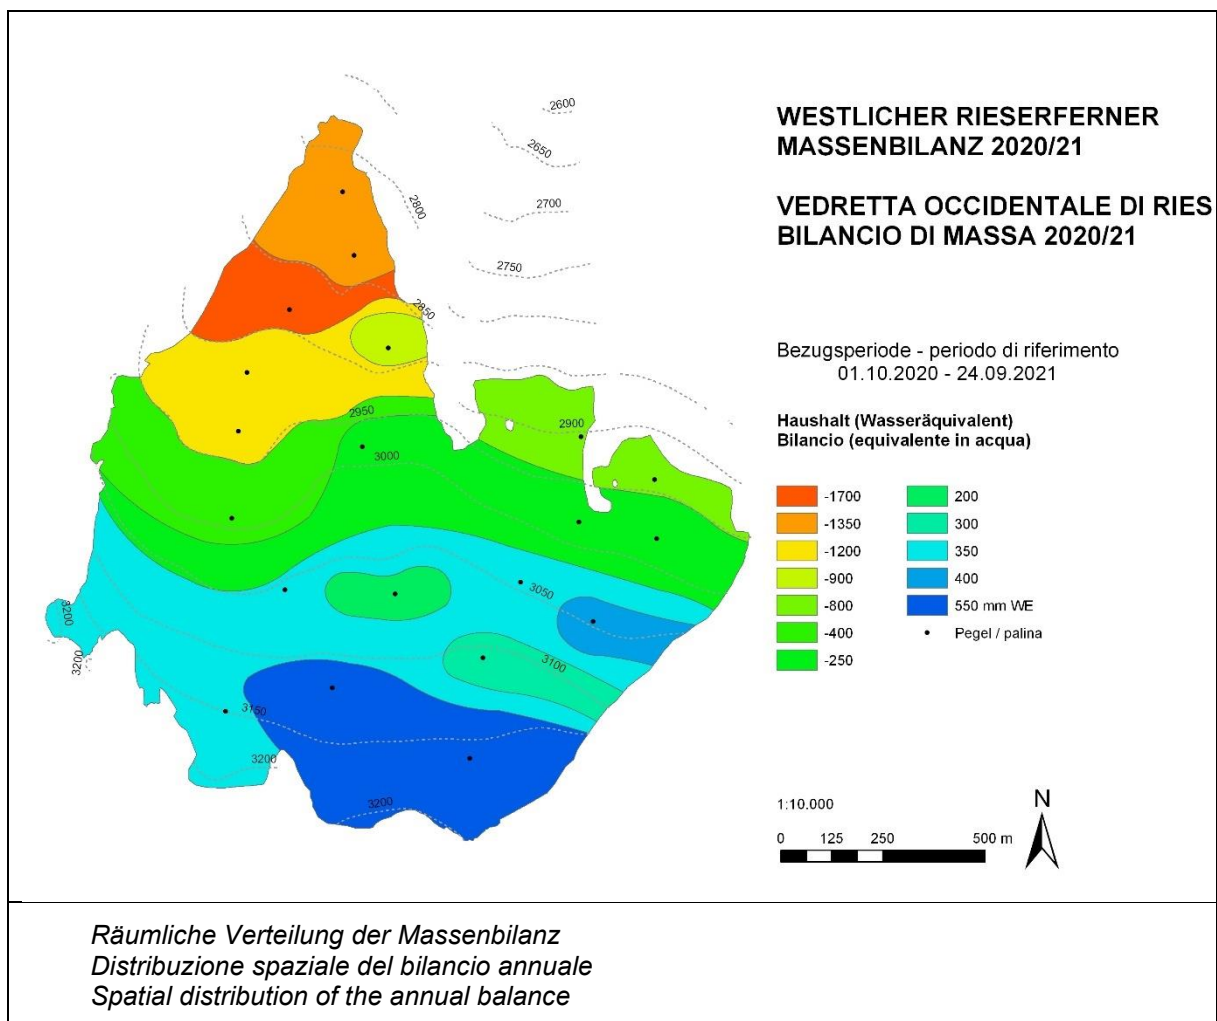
2600
2650
2800
2700
2750
2850
2950
2900
3000
3050
3100
3200
3200
3150
3200
3200

WESTLICHER RIESERFERNER
MASSENBILANZ 2020/21

VEDRETTA OCCIDENTALE DI RIES
BILANCIO DI MASSA 2020/21

Bezugsperiode - periodo di riferimento
01.10.2020 - 24.09.2021

Haushalt (Wasseräquivalent)
Bilancio (equivalente in acqua)

-1700
-1350
-1200
-900
-800
-400
-250
200
300
350
400
550 mm WE
Pegel / palina

1:10.000
0 125 250 500 m
N

Räumliche Verteilung der Massenbilanz
Distribuzione spaziale del bilancio annuale
Spatial distribution of the annual balance